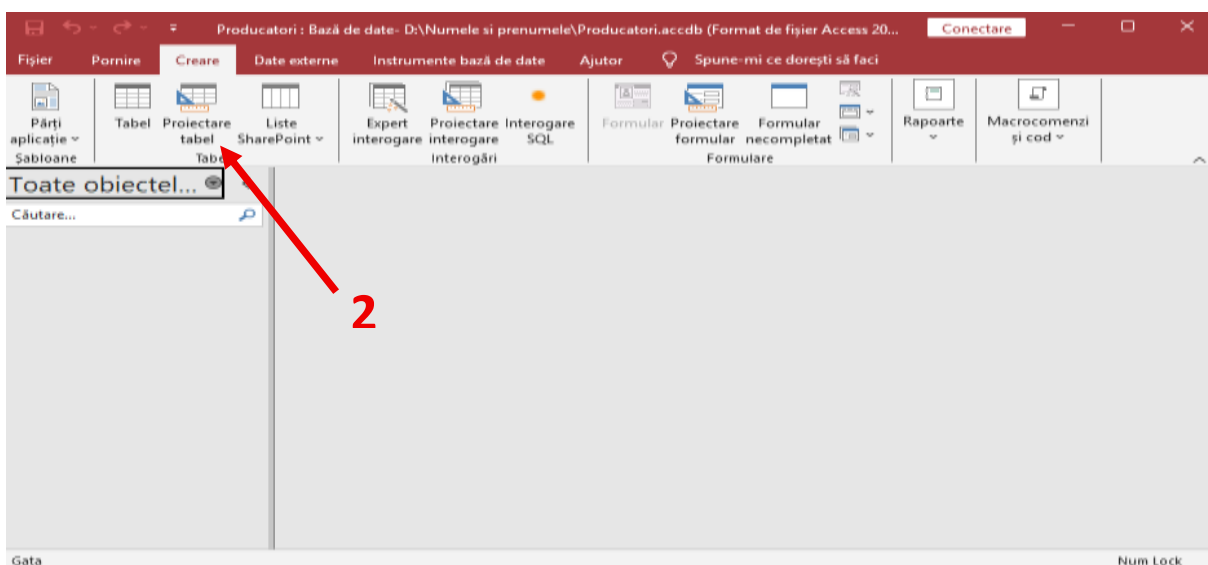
Producatori : Bază de date- D:\Numele si prenumele\Producatori.accdb (Format de fișier Access 20...
Conectare

Fișier Pornire Creare Date externe Instrumente bază de date Ajutor Spune-mi ce dorești să faci

Părți aplicație
Șabloane
Tabel Proiectare tabel Liste SharePoint
Tabe
Expert interogare Proiectare interogare Interogare SQL
Interogări
Formular Proiectare formular Formular necompletat
Formulare
Rapoarte
Macrocomenzi și cod

Toate obiectel...
Căutare...

2

Gata
Num Lock